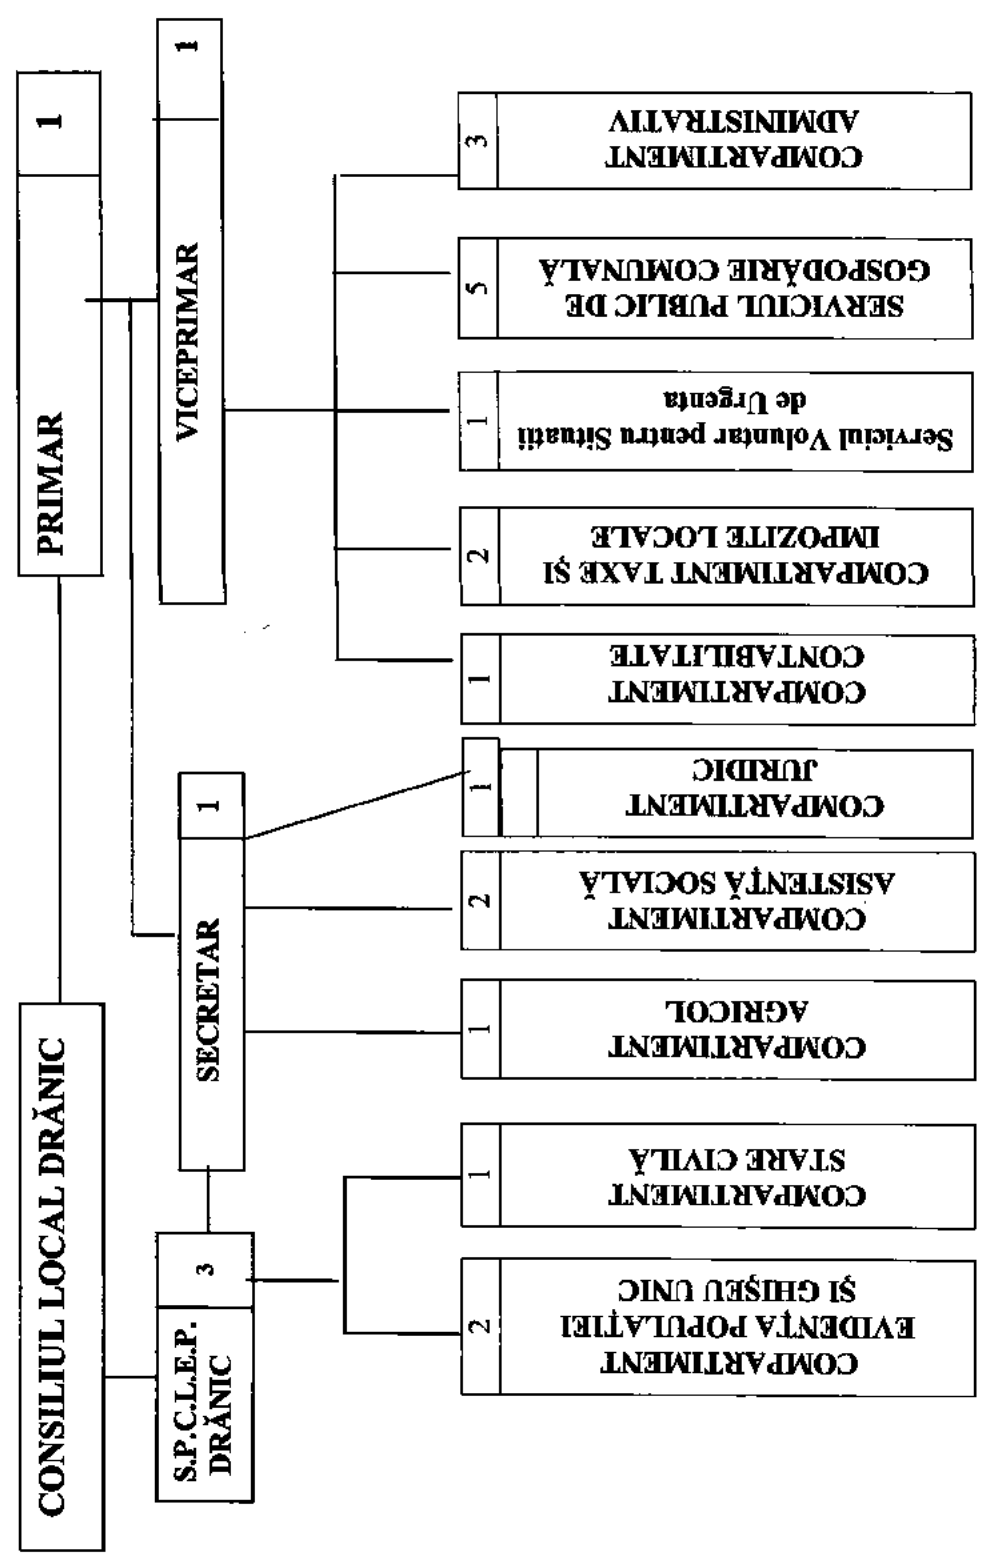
CONSILIUL LOCAL DRĂNIC

PRIMAR
1

VICEPRIMAR
1

SECRETAR
1

S.P.C.L.E.P. DRĂNIC
3

COMPARTIMENT ADMINISTRATIV
3

SERVICIUL PUBLIC DE GOSPODĂRIE COMUNALĂ
5

Serviciul Voluntar pentru Situatii de Urgenta
1

COMPARTIMENT TAXE ŞI IMPOZITE LOCALE
2

COMPARTIMENT CONTABILITATE
1

COMPARTIMENT JURIDIC
1

COMPARTIMENT ASISTENŢĂ SOCIALĂ
2

COMPARTIMENT AGRICOL
1

COMPARTIMENT STARE CIVILĂ
1

COMPARTIMENT EVIDENŢA POPULAŢIEI ŞI GHIŞEU UNIC
2